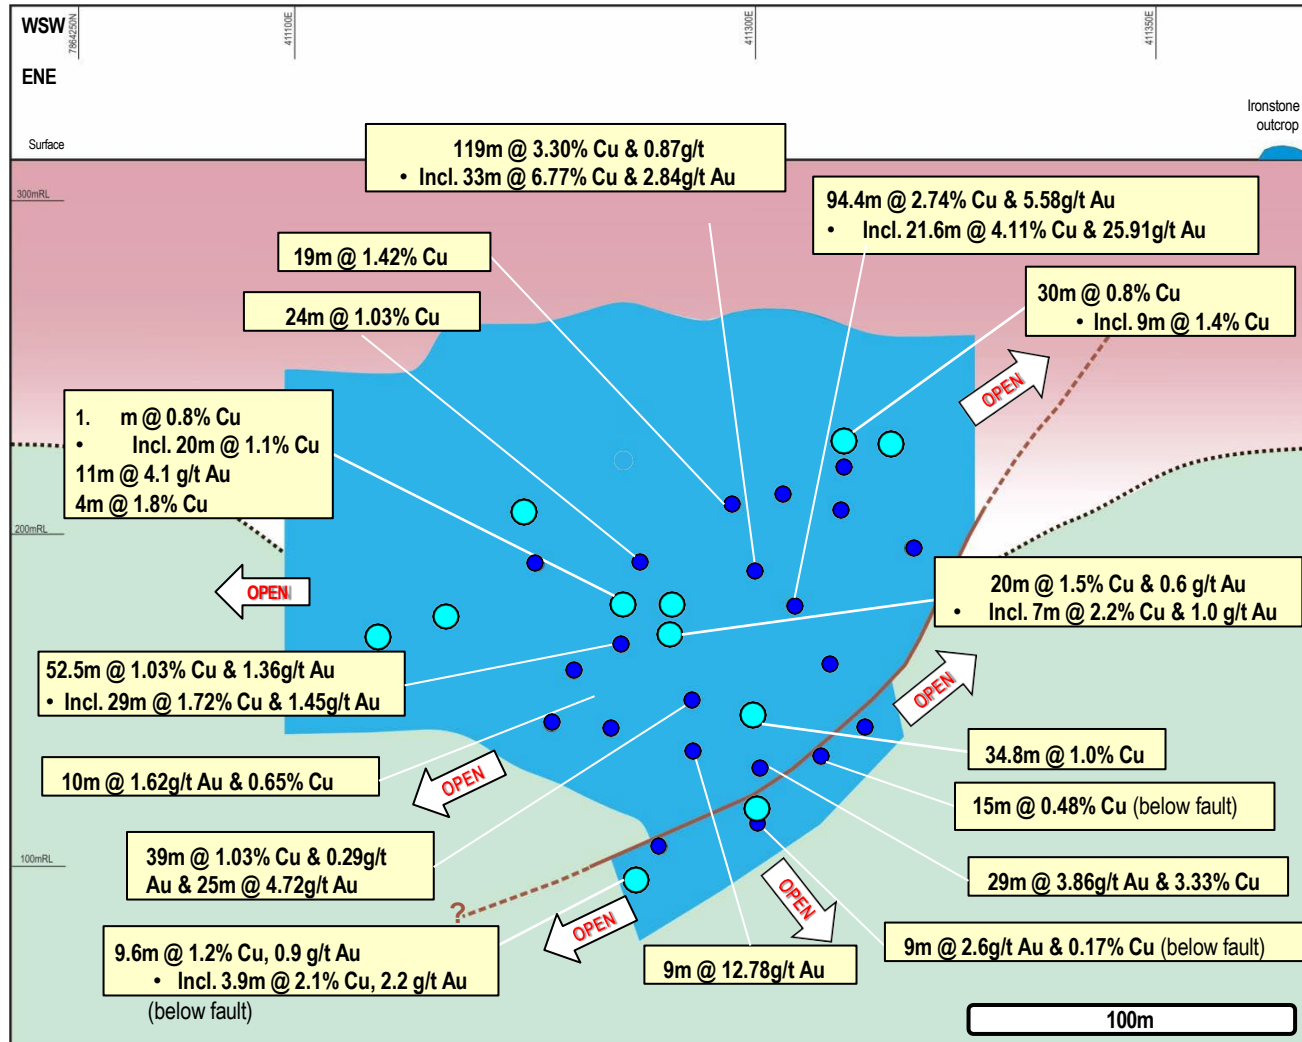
WSW

ENE

7864250N

411100E

411300E

411350E

Ironstone outcrop

Surface

300mRL

200mRL

100mRL

119m @ 3.30% Cu & 0.87g/t
• Incl. 33m @ 6.77% Cu & 2.84g/t Au

94.4m @ 2.74% Cu & 5.58g/t Au
• Incl. 21.6m @ 4.11% Cu & 25.91g/t Au

19m @ 1.42% Cu

24m @ 1.03% Cu

30m @ 0.8% Cu
• Incl. 9m @ 1.4% Cu

1. m @ 0.8% Cu
• Incl. 20m @ 1.1% Cu
11m @ 4.1 g/t Au
4m @ 1.8% Cu

OPEN

OPEN

20m @ 1.5% Cu & 0.6 g/t Au
• Incl. 7m @ 2.2% Cu & 1.0 g/t Au

52.5m @ 1.03% Cu & 1.36g/t Au
• Incl. 29m @ 1.72% Cu & 1.45g/t Au

OPEN

34.8m @ 1.0% Cu

10m @ 1.62g/t Au & 0.65% Cu

OPEN

15m @ 0.48% Cu (below fault)

39m @ 1.03% Cu & 0.29g/t Au & 25m @ 4.72g/t Au

29m @ 3.86g/t Au & 3.33% Cu

OPEN

?

OPEN

9m @ 2.6g/t Au & 0.17% Cu (below fault)

9.6m @ 1.2% Cu, 0.9 g/t Au
• Incl. 3.9m @ 2.1% Cu, 2.2 g/t Au
(below fault)

9m @ 12.78g/t Au

100m